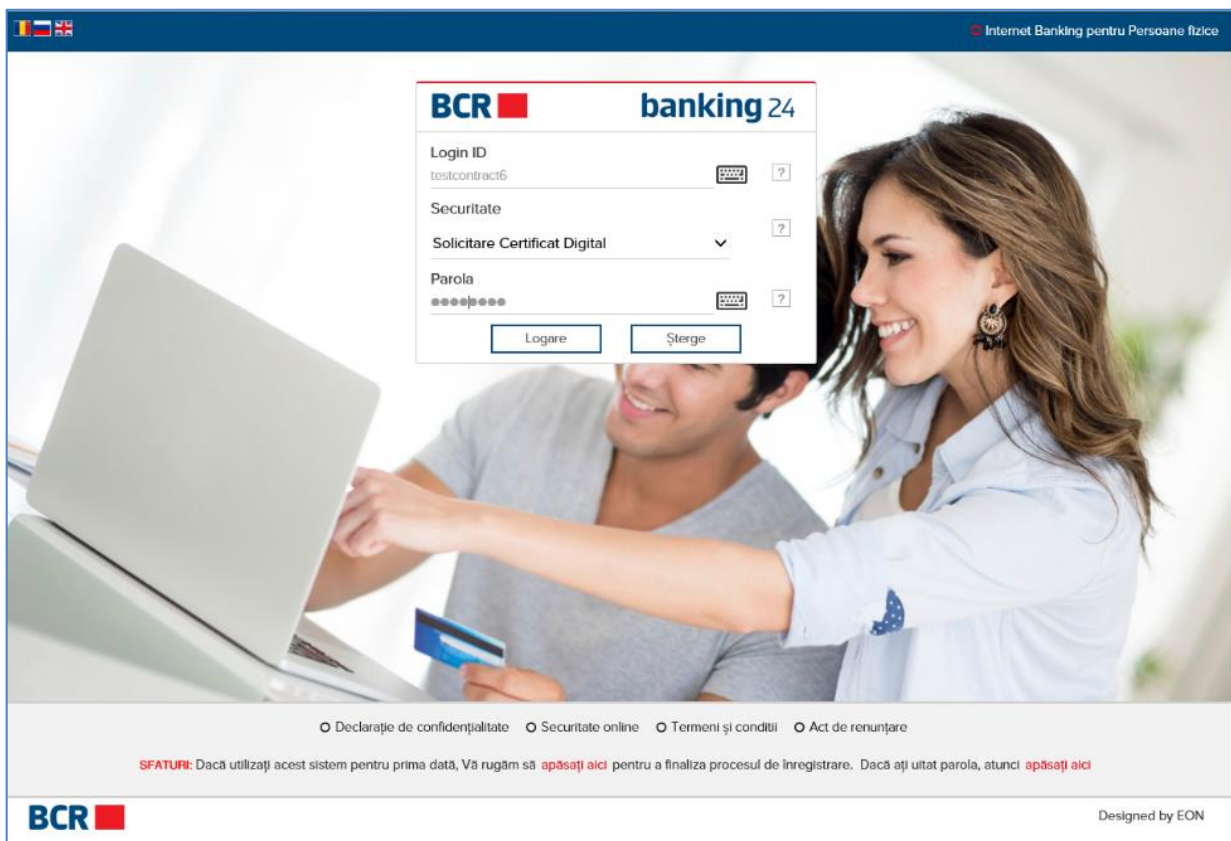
Internet Banking pentru Persoane fizice

BCR banking 24

Login ID
testcontract6
?

Securitate
?
Solicitare Certificat Digital

Parola
?

Logare
Șterge

Declarație de confidențialitate   Securitate online   Termeni și condiții   Act de renunțare

SFATURI: Dacă utilizați acest sistem pentru prima dată, Vă rugăm să apăsați aici pentru a finaliza procesul de înregistrare. Dacă ați uitat parola, atunci apăsați aici

BCR

Designed by EON